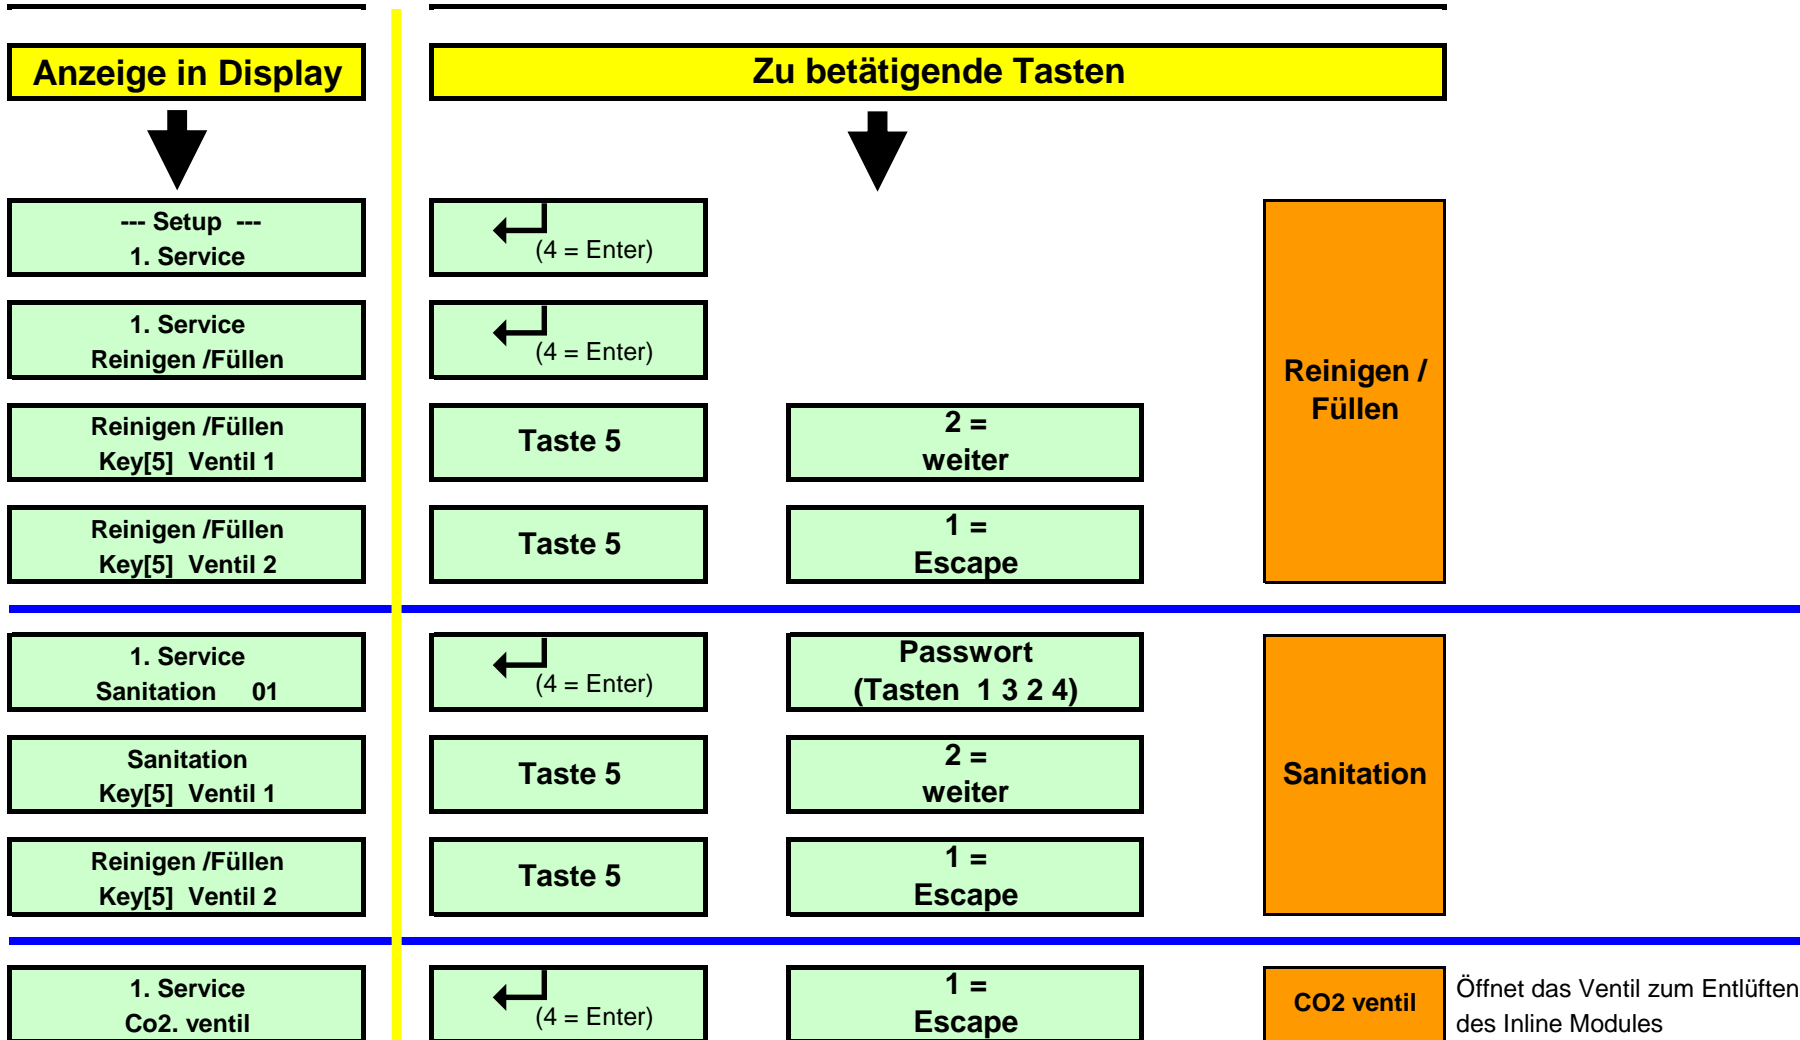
Anzeige in Display

Zu betätigende Tasten

--- Setup ---
1. Service

(4 = Enter)

1. Service
Reinigen /Füllen

(4 = Enter)

Reinigen /
Füllen

Reinigen /Füllen
Key[5] Ventil 1

Taste 5

2 =
weiter

Reinigen /Füllen
Key[5] Ventil 2

Taste 5

1 =
Escape

1. Service
Sanitation 01

(4 = Enter)

Passwort
(Tasten 1 3 2 4)

Sanitation

Sanitation
Key[5] Ventil 1

Taste 5

2 =
weiter

Reinigen /Füllen
Key[5] Ventil 2

Taste 5

1 =
Escape

1. Service
Co2. ventil

(4 = Enter)

1 =
Escape

CO2 ventil

Öffnet das Ventil zum Entlüften des Inline Modules